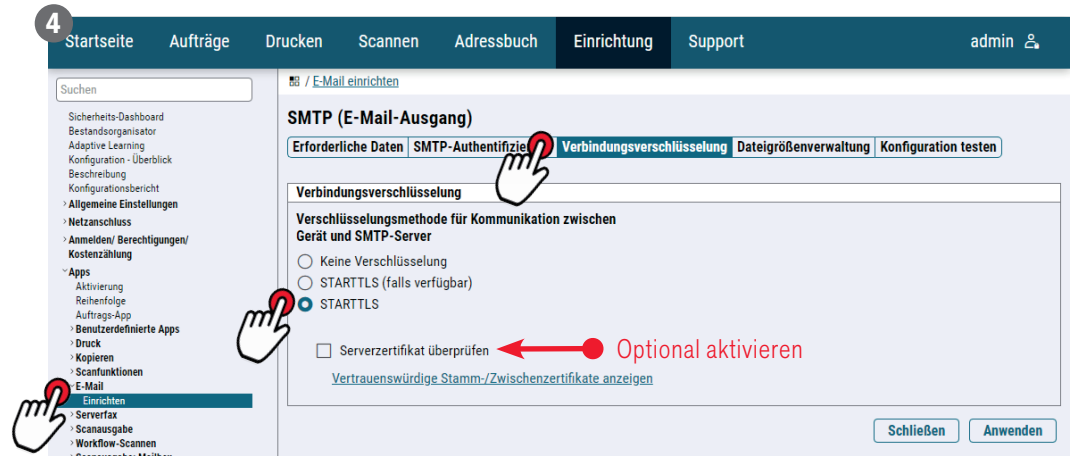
4

Startseite Aufträge Drucken Scannen Adressbuch Einrichtung Support admin

Suchen

Sicherheits-Dashboard
Bestandsorganisator
Adaptive Learning
Konfiguration - Überblick
Beschreibung
Konfigurationsbericht
Allgemeine Einstellungen
Netzanschluss
Anmelden/ Berechtigungen/ Kostenzählung
Apps
Aktivierung
Reihenfolge
Auftrags-App
Benutzerdefinierte Apps
Druck
Kopieren
Scanfunktionen
E-Mail
Einrichten
Serverfax
Scanausgabe
Workflow-Scannen

/ E-Mail einrichten

SMTP (E-Mail-Ausgang)

Erforderliche Daten | SMTP-Authentifizie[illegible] | Verbindungsverschlüsselung | Dateigrößenverwaltung | Konfiguration testen

Verbindungsverschlüsselung

Verschlüsselungsmethode für Kommunikation zwischen Gerät und SMTP-Server

Keine Verschlüsselung
STARTTLS (falls verfügbar)
STARTTLS

Serverzertifikat überprüfen

Optional aktivieren

Vertrauenswürdige Stamm-/Zwischenzertifikate anzeigen

Schließen Anwenden